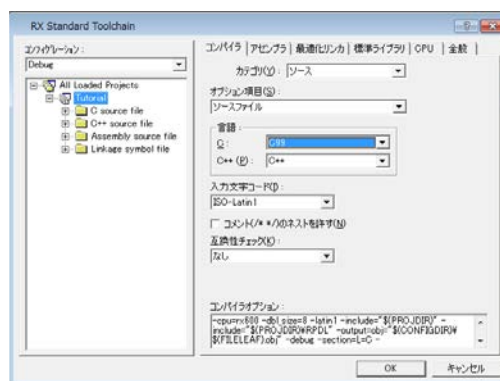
RX Standard Toolchain

コンフィグレーション：
Debug
All Loaded Projects
Tutorial
C source file
C++ source file
Assembly source file
Linkage symbol file

コンパイラ | アセンブラ | 最適化リンカ | 標準ライブラリ | CPU | 全般

カテゴリ(Y)： ソース
オプション項目(S)：
ソースファイル
言語
C： C99
C++ (P)： C++
入力文字コード(I)：
ISO-Latin1
コメント(/* */)のネストを許す(N)
互換性チェック(K)：
なし

コンパイラオプション：
-cpu=rx600 -dbl_size=8 -latin1 -include="$(PROJDIR)" -include="$(PROJDIR)¥RPDL" -output=obj="$(CONFIGDIR)¥$(FILELEAF).obj" -debug -section=L=C -

OK キャンセル